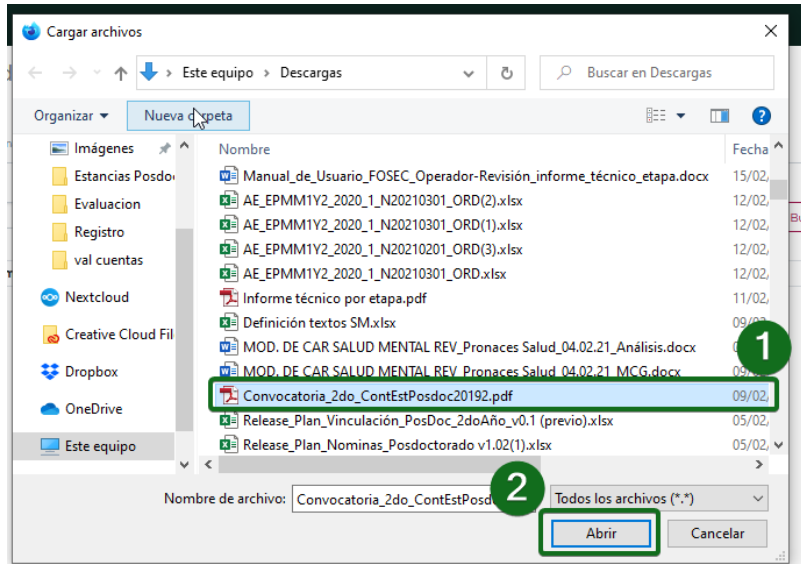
Cargar archivos

Este equipo › Descargas

Buscar en Descargas

Organizar ▾ Nueva c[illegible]peta

Imágenes
Estancias Posdo
Evaluacion
Registro
val cuentas
Nextcloud
Creative Cloud Fil
Dropbox
OneDrive
Este equipo

| Nombre | Fecha |
|---|---|
| Manual_de_Usuario_FOSEC_Operador-Revisión_informe_técnico_etapa.docx | 15/02 |
| AE_EPMM1Y2_2020_1_N20210301_ORD(2).xlsx | 12/02 |
| AE_EPMM1Y2_2020_1_N20210301_ORD(1).xlsx | 12/02 |
| AE_EPMM1Y2_2020_1_N20210201_ORD(3).xlsx | 12/02 |
| AE_EPMM1Y2_2020_1_N20210301_ORD.xlsx | 12/02 |
| Informe técnico por etapa.pdf | 11/02 |
| Definición textos SM.xlsx | 09/02 |
| MOD. DE CAR SALUD MENTAL REV_Pronaces Salud_04.02.21_Análisis.docx | 09/02 |
| MOD. DE CAR SALUD MENTAL REV_Pronaces Salud_04.02.21_MCG.docx | 09/02 |
| Convocatoria_2do_ContEstPosdoc20192.pdf | 09/02 |
| Release_Plan_Vinculación_PosDoc_2doAño_v0.1 (previo).xlsx | 05/02 |
| Release_Plan_Nominas_Posdoctorado v1.02(1).xlsx | 05/02 |

1

2

Nombre de archivo: Convocatoria_2do_ContEstPosd

Todos los archivos (*.*)

Abrir

Cancelar